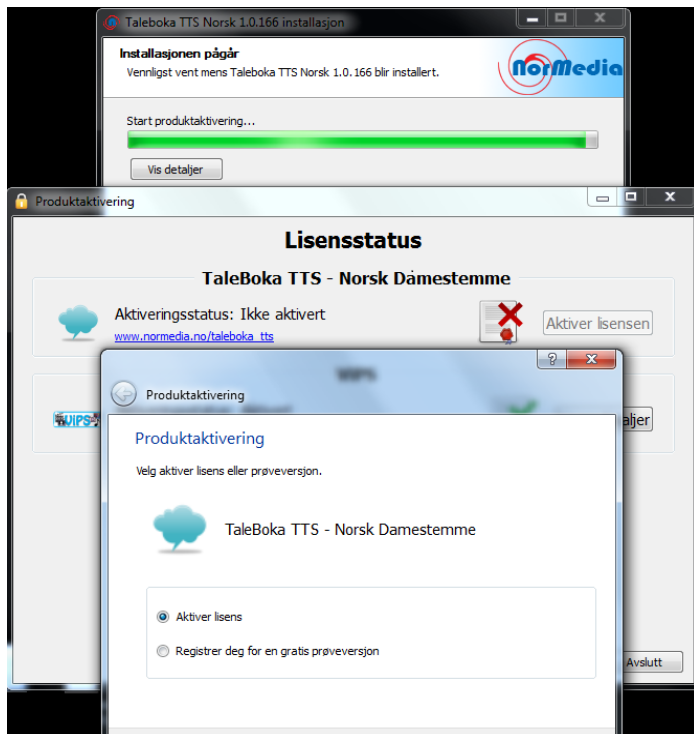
Taleboka TTS Norsk 1.0.166 installasjon

Installasjonen pågår

Vennligst vent mens Taleboka TTS Norsk 1.0.166 blir installert.

NorMedia

Start produktaktivering...

Vis detaljer

Produktaktivering

Lisensstatus

TaleBoka TTS - Norsk Dåmestemme

Aktiveringsstatus: Ikke aktivert

www.normedia.no/taleboka_tts

Aktiver lisensen

WIPS

aljer

Avslutt

Produktaktivering

Produktaktivering

Velg aktiver lisens eller prøveversjon.

TaleBoka TTS - Norsk Damestemme

Aktiver lisens

Registrer deg for en gratis prøveversjon